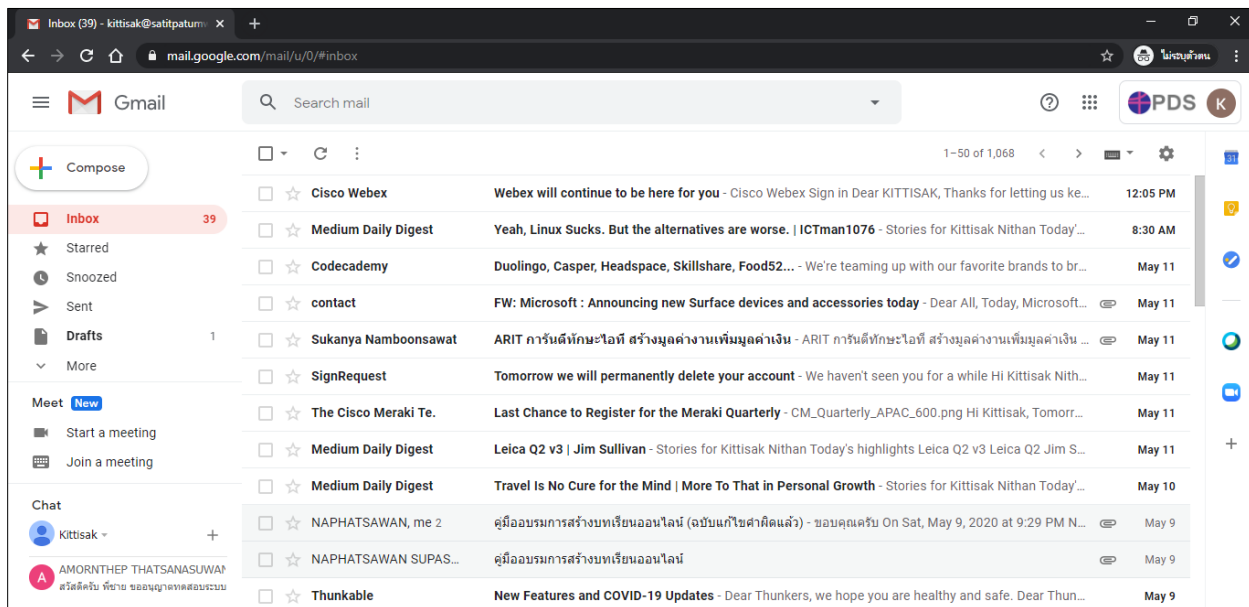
Inbox (39) - kittisak@satitpatum ×
mail.google.com/mail/u/0/#inbox
ไม่ระบุตัวตน

Gmail
Search mail
PDS K

Compose
Inbox 39
Starred
Snoozed
Sent
Drafts 1
More

Meet New
Start a meeting
Join a meeting

Chat
Kittisak
AMORNTHEP THATSANASUWAN
สวัสดีครับ พี่ชาย ขออนุญาตทดสอบระบบ

1–50 of 1,068

| Sender | Subject | Date |
|---|---|---|
| Cisco Webex | Webex will continue to be here for you - Cisco Webex Sign in Dear KITTISAK, Thanks for letting us ke... | 12:05 PM |
| Medium Daily Digest | Yeah, Linux Sucks. But the alternatives are worse. \| ICTman1076 - Stories for Kittisak Nithan Today'... | 8:30 AM |
| Codecademy | Duolingo, Casper, Headspace, Skillshare, Food52... - We're teaming up with our favorite brands to br... | May 11 |
| contact | FW: Microsoft : Announcing new Surface devices and accessories today - Dear All, Today, Microsoft... | May 11 |
| Sukanya Namboonsawat | ARIT การันตีทักษะไอที สร้างมูลค่างานเพิ่มมูลค่าเงิน - ARIT การันตีทักษะไอที สร้างมูลค่างานเพิ่มมูลค่าเงิน ... | May 11 |
| SignRequest | Tomorrow we will permanently delete your account - We haven't seen you for a while Hi Kittisak Nith... | May 11 |
| The Cisco Meraki Te. | Last Chance to Register for the Meraki Quarterly - CM_Quarterly_APAC_600.png Hi Kittisak, Tomorr... | May 11 |
| Medium Daily Digest | Leica Q2 v3 \| Jim Sullivan - Stories for Kittisak Nithan Today's highlights Leica Q2 v3 Leica Q2 Jim S... | May 11 |
| Medium Daily Digest | Travel Is No Cure for the Mind \| More To That in Personal Growth - Stories for Kittisak Nithan Today'... | May 10 |
| NAPHATSAWAN, me 2 | คู่มืออบรมการสร้างบทเรียนออนไลน์ (ฉบับแก้ไขคำผิดแล้ว) - ขอบคุณครับ On Sat, May 9, 2020 at 9:29 PM N... | May 9 |
| NAPHATSAWAN SUPAS... | คู่มืออบรมการสร้างบทเรียนออนไลน์ | May 9 |
| Thunkable | New Features and COVID-19 Updates - Dear Thunkers, we hope you are healthy and safe. Dear Thun... | May 9 |